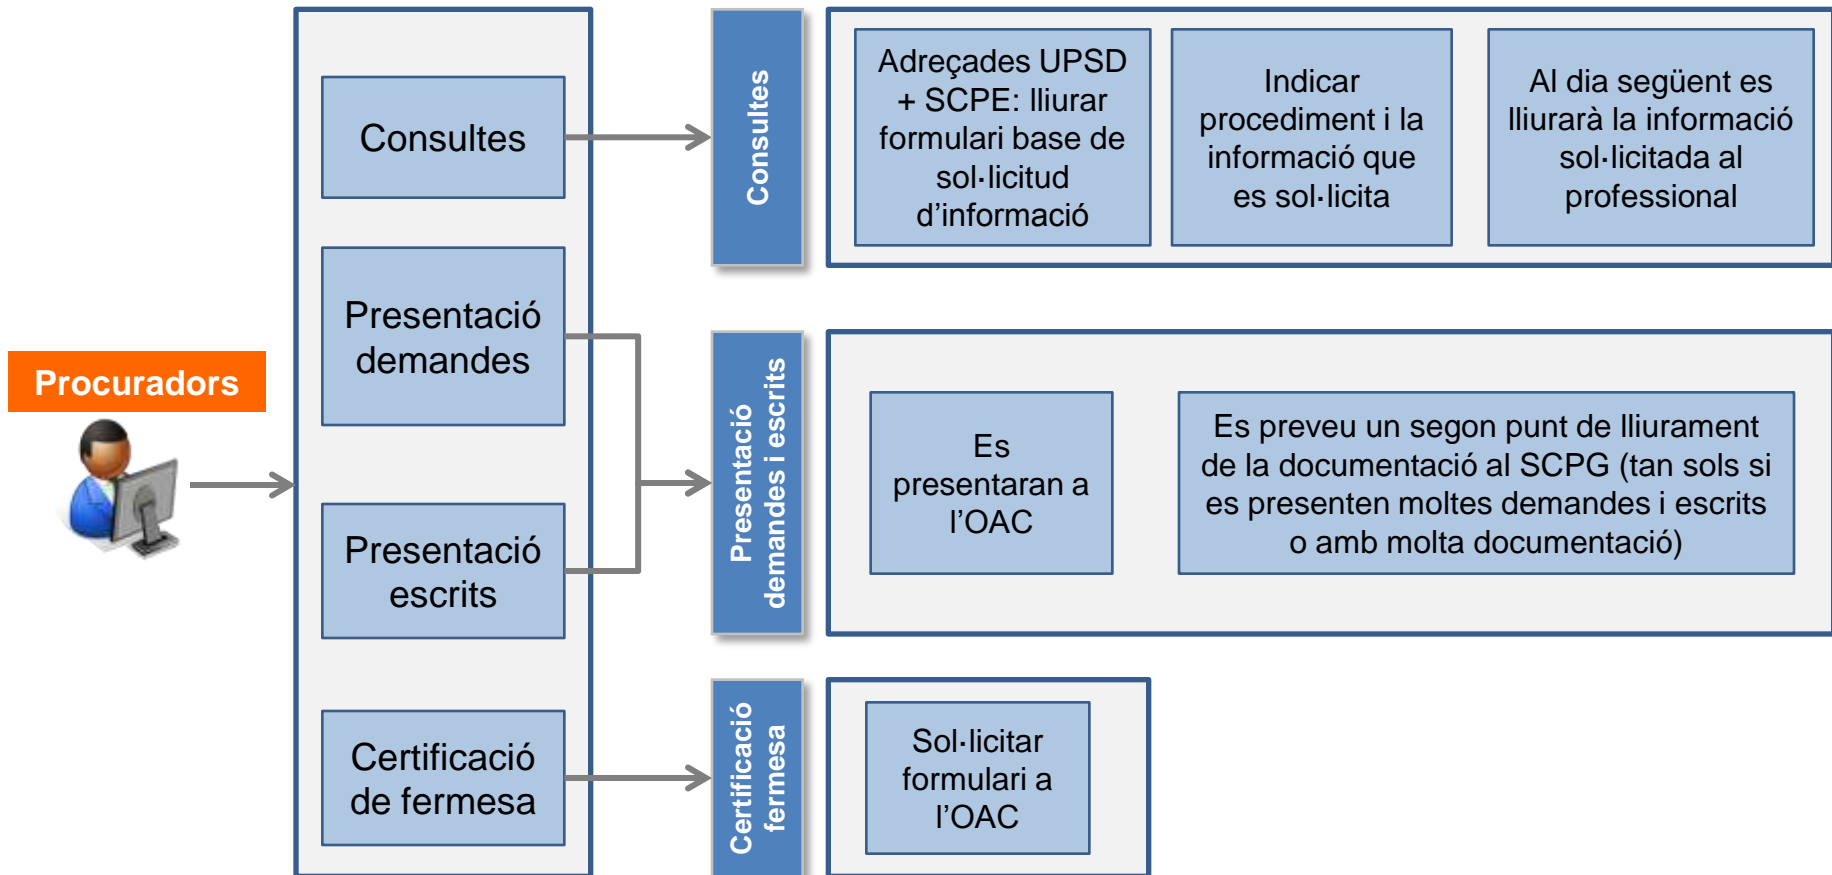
Procuradors

Consultes

Presentació demandes

Presentació escrits

Certificació de fermesa

Consultes

Adreçades UPSD + SCPE: lliurar formulari base de sol·licitud d'informació

Indicar procediment i la informació que es sol·licita

Al dia següent es lliurarà la informació sol·licitada al professional

Presentació demandes i escrits

Es presentaran a l'OAC

Es preveu un segon punt de lliurament de la documentació al SCPG (tan sols si es presenten moltes demandes i escrits o amb molta documentació)

Certificació fermesa

Sol·licitar formulari a l'OAC